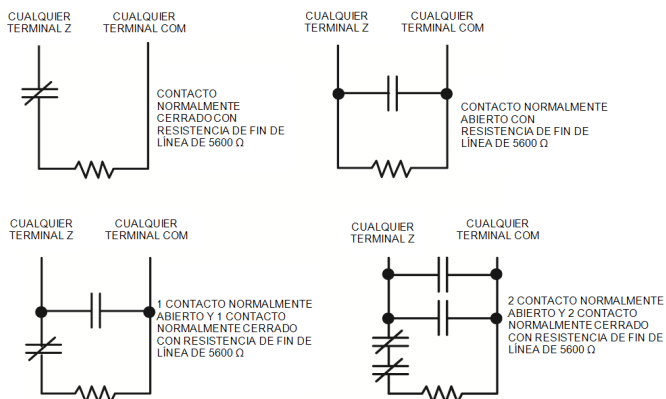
CUALQUIER TERMINAL Z

CUALQUIER TERMINAL COM

CONTACTO NORMALMENTE CERRADOCON RESISTENCIA DE FIN DE LÍNEA DE 5600 Ω

CUALQUIER TERMINAL Z

CUALQUIER TERMINAL COM

CONTACTO NORMALMENTE ABIERTO CON RESISTENCIA DE FIN DE LÍNEA DE 5600 Ω

CUALQUIER TERMINAL Z

CUALQUIER TERMINAL COM

1 CONTACTO NORMALMENTE ABIERTO Y 1 CONTACTO NORMALMENTE CERRADO CON RESISTENCIA DE FIN DE LÍNEA DE 5600 Ω

CUALQUIER TERMINAL Z

CUALQUIER TERMINAL COM

2 CONTACTO NORMALMENTE ABIERTO Y 2 CONTACTO NORMALMENTE CERRADO CON RESISTENCIA DE FIN DE LÍNEA DE 5600 Ω